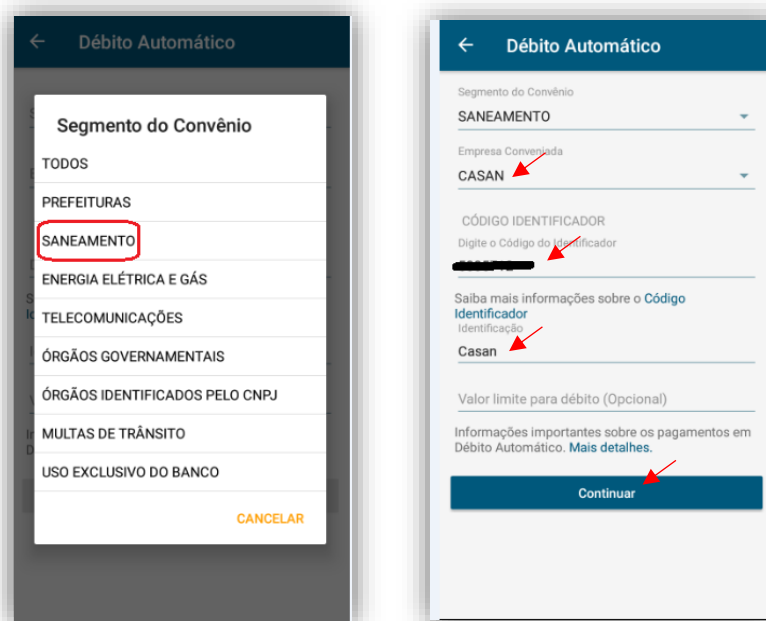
Débito Automático

Segmento do Convênio

TODOS

PREFEITURAS

SANEAMENTO

ENERGIA ELÉTRICA E GÁS

TELECOMUNICAÇÕES

ÓRGÃOS GOVERNAMENTAIS

ÓRGÃOS IDENTIFICADOS PELO CNPJ

MULTAS DE TRÂNSITO

USO EXCLUSIVO DO BANCO

CANCELAR

Débito Automático

Segmento do Convênio

SANEAMENTO

Empresa Conveniada

CASAN

CÓDIGO IDENTIFICADOR

Digite o Código do Identificador

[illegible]

Saiba mais informações sobre o Código Identificador

Identificação

Casan

Valor limite para débito (Opcional)

Informações importantes sobre os pagamentos em Débito Automático. Mais detalhes.

Continuar